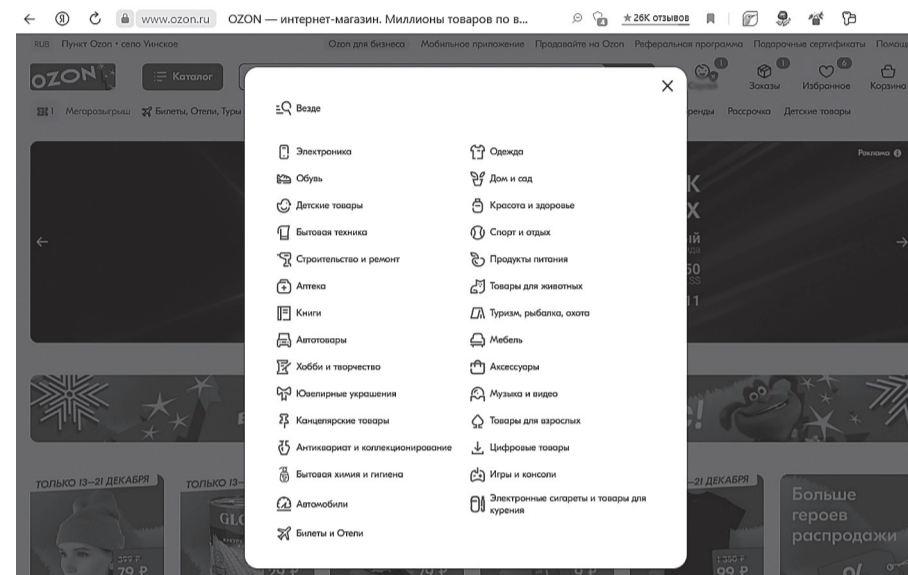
www.ozon.ru OZON — интернет-магазин. Миллионы товаров по в...

★26K отзывов

RUB Пункт Ozon • село Уинское

Ozon для бизнеса Мобильное приложение Продавайте на Ozon Реферальная программа Подарочные сертификаты Помощ

OZON

Каталог

Заказы Избранное Корзина

Мегарозыгрыш Билеты, Отели, Туры

бренды Рассрочка Детские товары

Реклама

Везде

Электроника
Обувь
Детские товары
Бытовая техника
Строительство и ремонт
Аптека
Книги
Автотовары
Хобби и творчество
Ювелирные украшения
Канцелярские товары
Антиквариат и коллекционирование
Бытовая химия и гигиена
Автомобили
Билеты и Отели

Одежда
Дом и сад
Красота и здоровье
Спорт и отдых
Продукты питания
Товары для животных
Туризм, рыбалка, охота
Мебель
Аксессуары
Музыка и видео
Товары для взрослых
Цифровые товары
Игры и консоли
Электронные сигареты и товары для курения

ТОЛЬКО 13–21 ДЕКАБРЯ

ТОЛЬКО 13–

–21 ДЕКАБРЯ

Больше героев распродажи

79 ₽

99 ₽